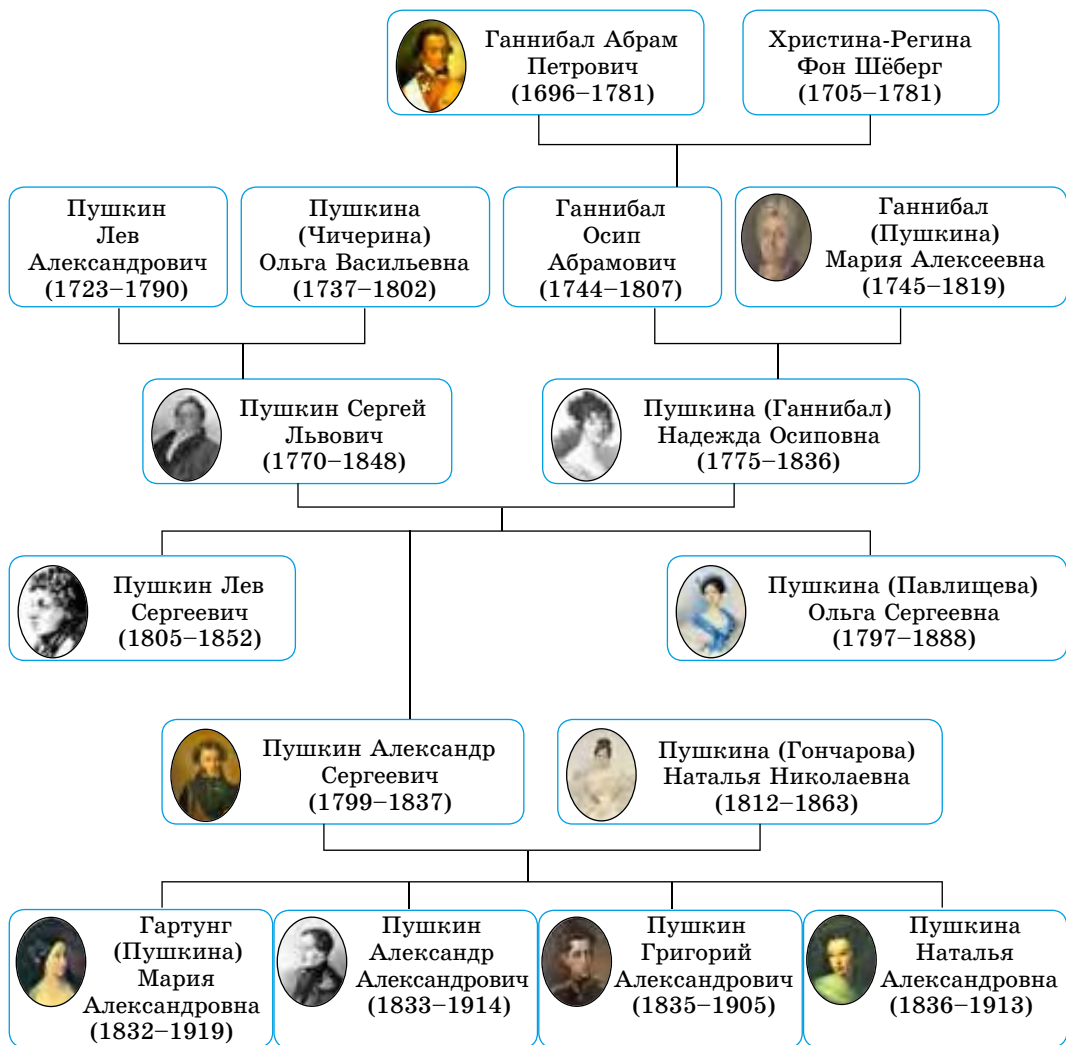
Ганнибал Абрам Петрович (1696–1781)

Христина-Регина Фон Шёберг (1705–1781)

Пушкин Лев Александрович (1723–1790)

Пушкина (Чичерина) Ольга Васильевна (1737–1802)

Ганнибал Осип Абрамович (1744–1807)

Ганнибал (Пушкина) Мария Алексеевна (1745–1819)

Пушкин Сергей Львович (1770–1848)

Пушкина (Ганнибал) Надежда Осиповна (1775–1836)

Пушкин Лев Сергеевич (1805–1852)

Пушкина (Павлищева) Ольга Сергеевна (1797–1888)

Пушкин Александр Сергеевич (1799–1837)

Пушкина (Гончарова) Наталья Николаевна (1812–1863)

Гартунг (Пушкина) Мария Александровна (1832–1919)

Пушкин Александр Александрович (1833–1914)

Пушкин Григорий Александрович (1835–1905)

Пушкина Наталья Александровна (1836–1913)